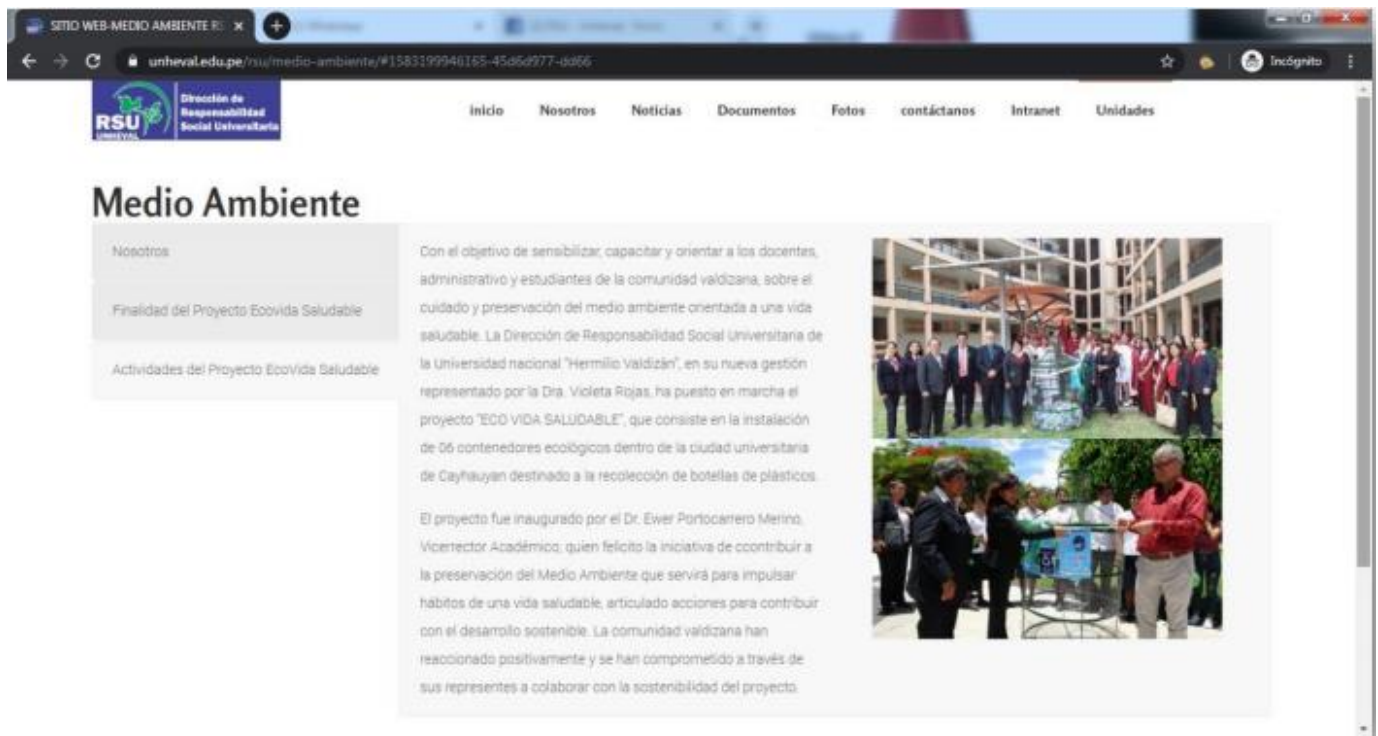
SITIO WEB-MEDIO AMBIENTE R: ×

unheval.edu.pe/rsu/medio-ambiente/#1583199946165-45d6d977-dd66

Incógnito

RSU UNHEVAL Dirección de Responsabilidad Social Universitaria

inicio Nosotros Noticias Documentos Fotos contáctanos Intranet Unidades

Medio Ambiente

Nosotros

Finalidad del Proyecto Ecovida Saludable

Actividades del Proyecto EcoVida Saludable

Con el objetivo de sensibilizar, capacitar y orientar a los docentes, administrativo y estudiantes de la comunidad valdizana, sobre el cuidado y preservación del medio ambiente orientada a una vida saludable. La Dirección de Responsabilidad Social Universitaria de la Universidad nacional "Hermilio Valdizán", en su nueva gestión representado por la Dra. Violeta Rojas, ha puesto en marcha el proyecto "ECO VIDA SALUDABLE", que consiste en la instalación de 06 contenedores ecológicos dentro de la ciudad universitaria de Cayhauyan destinado a la recolección de botellas de plásticos.

El proyecto fue inaugurado por el Dr. Ewer Portocarrero Merino, Vicerrector Académico, quien felicito la iniciativa de ccontribuir a la preservación del Medio Ambiente que servirá para impulsar habitos de una vida saludable, articulado acciones para contribuir con el desarrollo sostenible. La comunidad valdizana han reaccionado positivamente y se han comprometido a través de sus representes a colaborar con la sostenibilidad del proyecto.